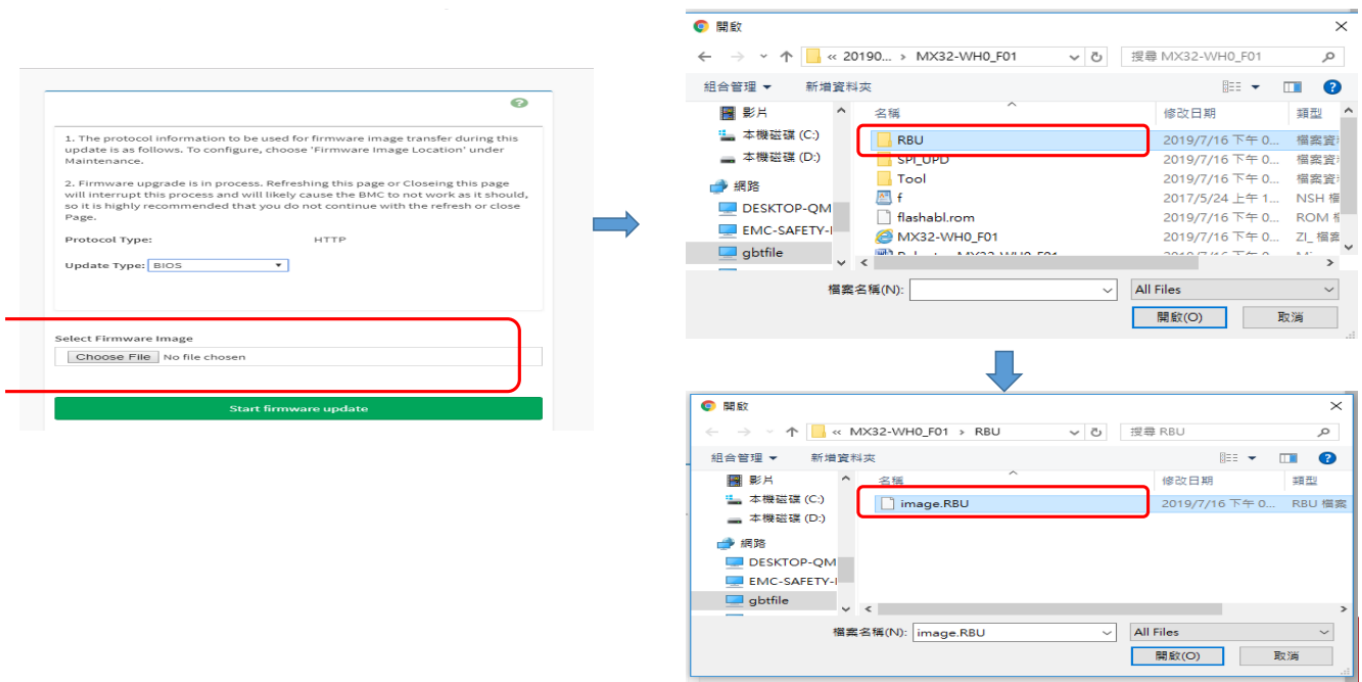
1. The protocol information to be used for firmware image transfer during this update is as follows. To configure, choose 'Firmware Image Location' under Maintenance.

2. Firmware upgrade is in process. Refreshing this page or Closeing this page will interrupt this process and will likely cause the BMC to not work as it should, so it is highly recommended that you do not continue with the refresh or close Page.

Protocol Type: HTTP

Update Type: BIOS

Select Firmware Image

Choose File No file chosen

Start firmware update

開啟

« 20190... › MX32-WH0_F01

搜尋 MX32-WH0_F01

組合管理 ▾ 新增資料夾

影片
本機磁碟 (C:)
本機磁碟 (D:)
網路
DESKTOP-QM
EMC-SAFETY-I
gbtfile

| 名稱 | 修改日期 | 類型 |
|---|---|---|
| RBU | 2019/7/16 下午 0... | 檔案資 |
| SPI_UPD | 2019/7/16 下午 0... | 檔案資 |
| Tool | 2019/7/16 下午 0... | 檔案資 |
| f | 2017/5/24 上午 1... | NSH 檔 |
| flashabl.rom | 2019/7/16 下午 0... | ROM 檔 |
| MX32-WH0_F01 | 2019/7/16 下午 0... | ZI_ 檔 |

檔案名稱(N): All Files

開啟(O) 取消

開啟

« MX32-WH0_F01 › RBU

搜尋 RBU

組合管理 ▾ 新增資料夾

影片
本機磁碟 (C:)
本機磁碟 (D:)
網路
DESKTOP-QM
EMC-SAFETY-I
gbtfile

| 名稱 | 修改日期 | 類型 |
|---|---|---|
| image.RBU | 2019/7/16 下午 0... | RBU 檔案 |

檔案名稱(N): image.RBU All Files

開啟(O) 取消